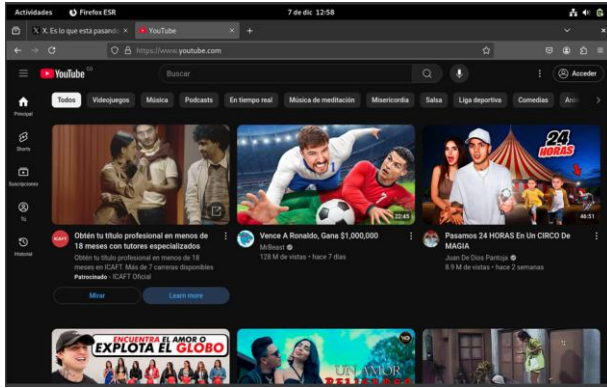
Actividades Firefox ESR 7 de dic 12:58

X. Es lo que está pasand × YouTube × +

https://www.youtube.com

YouTube ES

Buscar

Acceder

Principal

Shorts

Suscripciones

Tú

Historial

Todos Videojuegos Música Podcasts En tiempo real Música de meditación Misericordia Salsa Liga deportiva Comedias Ani

Obtén tu título profesional en menos de 18 meses con tutores especializados
Obtén tu título profesional en menos de 18 meses en ICAFT. Más de 7 carreras disponibles
Patrocinado · ICAFT Oficial

Mirar

Learn more

22:45

Vence A Ronaldo, Gana $1,000,000
MrBeast
128 M de vistas • hace 7 días

24 HORAS

46:51

Pasamos 24 HORAS En Un CIRCO De MAGIA
Juan De Dios Pantoja
8.9 M de vistas • hace 2 semanas

ENCUENTRA EL AMOR O EXPLOTA EL GLOBO

UN AMOR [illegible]